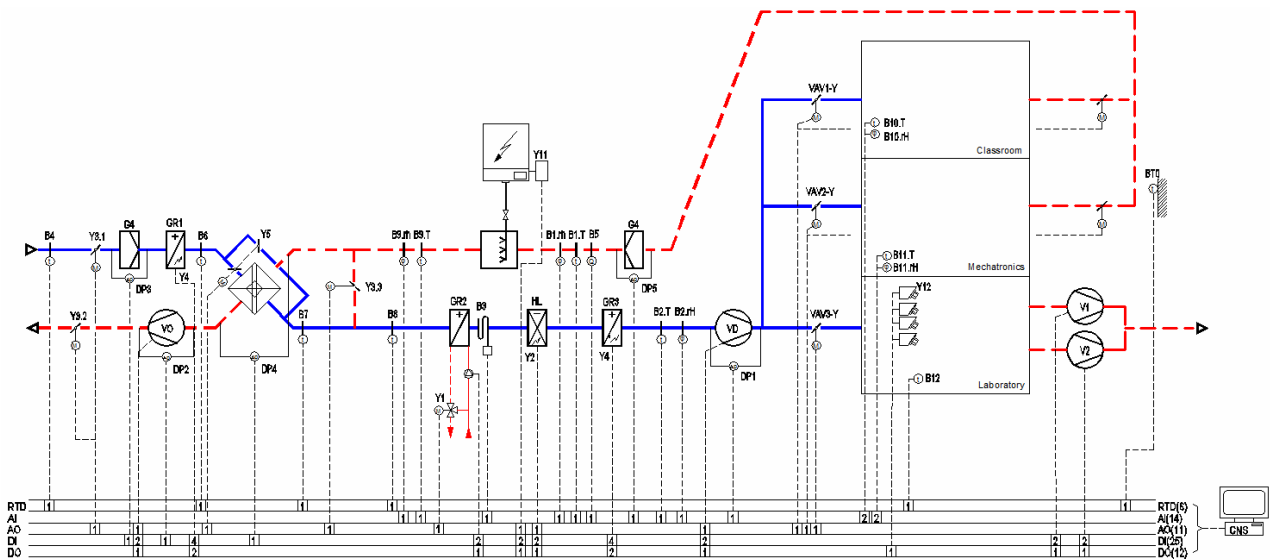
VAV1-Y
B10.T
B10.rH
Classroom
Y11
VAV2-Y
BT0
B4
Y3.1
G4
GR1
B6
Y5
B9.rH
B9.T
B1.rH
B1.T
B5
G4
B11.T
B11.rH
Mechatronics
DP3
Y4
Y12
Y3.2
VO
Y3.3
B7
B8
GR2
B3
HL
GR3
B2.T
B2.rH
VD
VAV3-Y
V1
V2
DP2
DP4
Y2
Y4
DP1
DP5
B12
Laboratory
Y1
RTD
AI
AO
DI
DO
RTD(5)
AI(14)
AO(11)
DI(25)
DO(12)
CNS